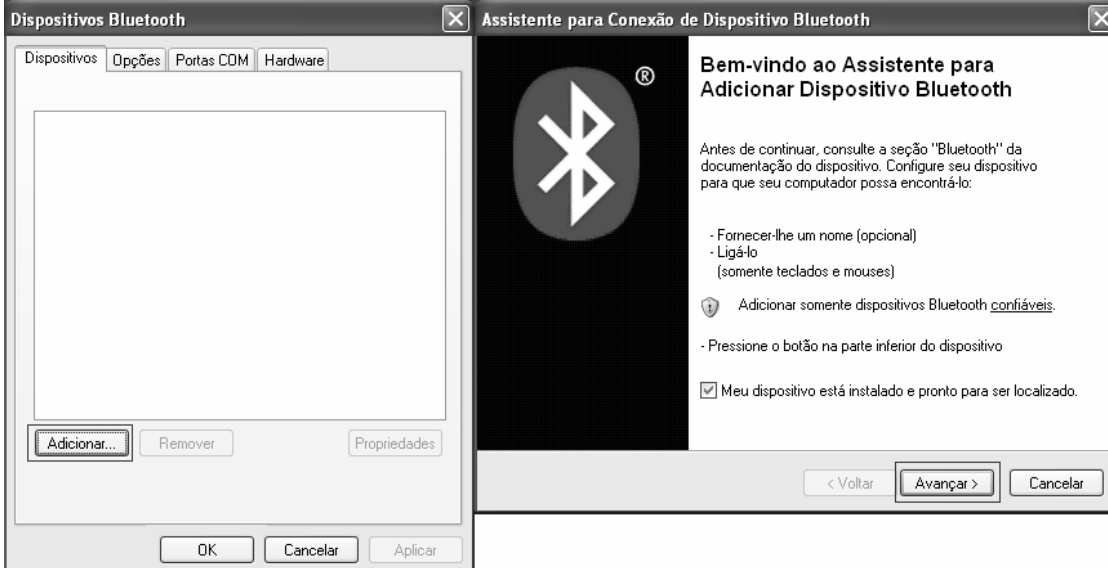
Dispositivos Bluetooth

Dispositivos | Opções | Portas COM | Hardware

Adicionar... | Remover | Propriedades

OK | Cancelar | Aplicar

Assistente para Conexão de Dispositivo Bluetooth

®

Bem-vindo ao Assistente para Adicionar Dispositivo Bluetooth

Antes de continuar, consulte a seção "Bluetooth" da documentação do dispositivo. Configure seu dispositivo para que seu computador possa encontrá-lo:

- Fornecer-lhe um nome (opcional)
- Ligá-lo
(somente teclados e mouses)

Adicionar somente dispositivos Bluetooth confiáveis.

- Pressione o botão na parte inferior do dispositivo

Meu dispositivo está instalado e pronto para ser localizado.

< Voltar | Avançar > | Cancelar